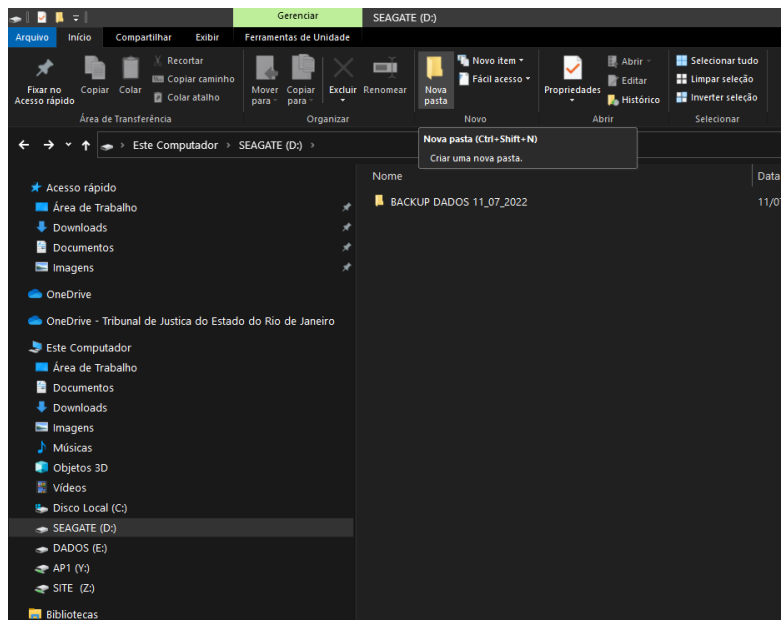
Gerenciar SEAGATE (D:)

Arquivo Início Compartilhar Exibir Ferramentas de Unidade

Fixar no Acesso rápido Copiar Colar Recortar Copiar caminho Colar atalho
Área de Transferência

Mover para Copiar para Excluir Renomear
Organizar

Nova pasta Novo item Fácil acesso
Novo

Propriedades Abrir Editar Histórico
Abrir

Selecionar tudo Limpar seleção Inverter seleção
Selecionar

Este Computador > SEAGATE (D:) >

Nova pasta (Ctrl+Shift+N)
Criar uma nova pasta.

Acesso rápido
Área de Trabalho
Downloads
Documentos
Imagens
OneDrive
OneDrive - Tribunal de Justica do Estado do Rio de Janeiro
Este Computador
Área de Trabalho
Documentos
Downloads
Imagens
Músicas
Objetos 3D
Vídeos
Disco Local (C:)
SEAGATE (D:)
DADOS (E:)
AP1 (Y:)
SITE (Z:)
Bibliotecas

Nome Data
BACKUP DADOS 11_07_2022 11/0